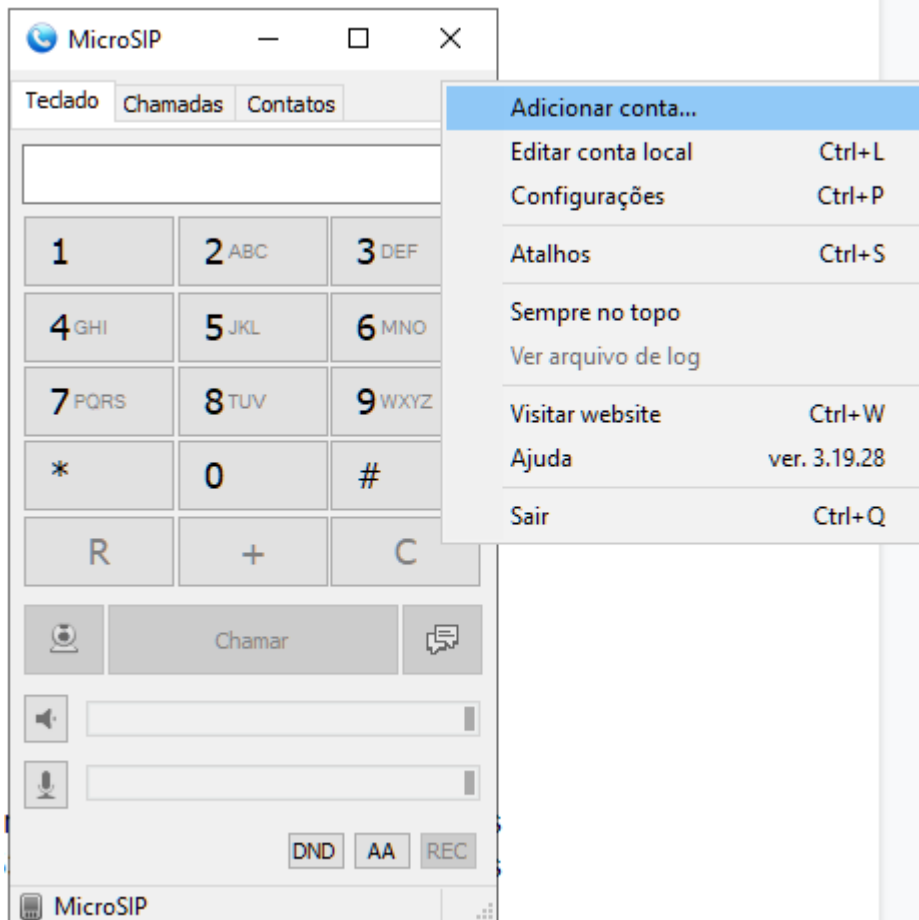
MicroSIP

Teclado | Chamadas | Contatos

Adicionar conta...
Editar conta local Ctrl+L
Configurações Ctrl+P
Atalhos Ctrl+S
Sempre no topo
Ver arquivo de log
Visitar website Ctrl+W
Ajuda ver. 3.19.28
Sair Ctrl+Q

1
2 ABC
3 DEF
4 GHI
5 JKL
6 MNO
7 PQRS
8 TUV
9 WXYZ
*
0
#
R
+
C

Chamar

DND AA REC

MicroSIP